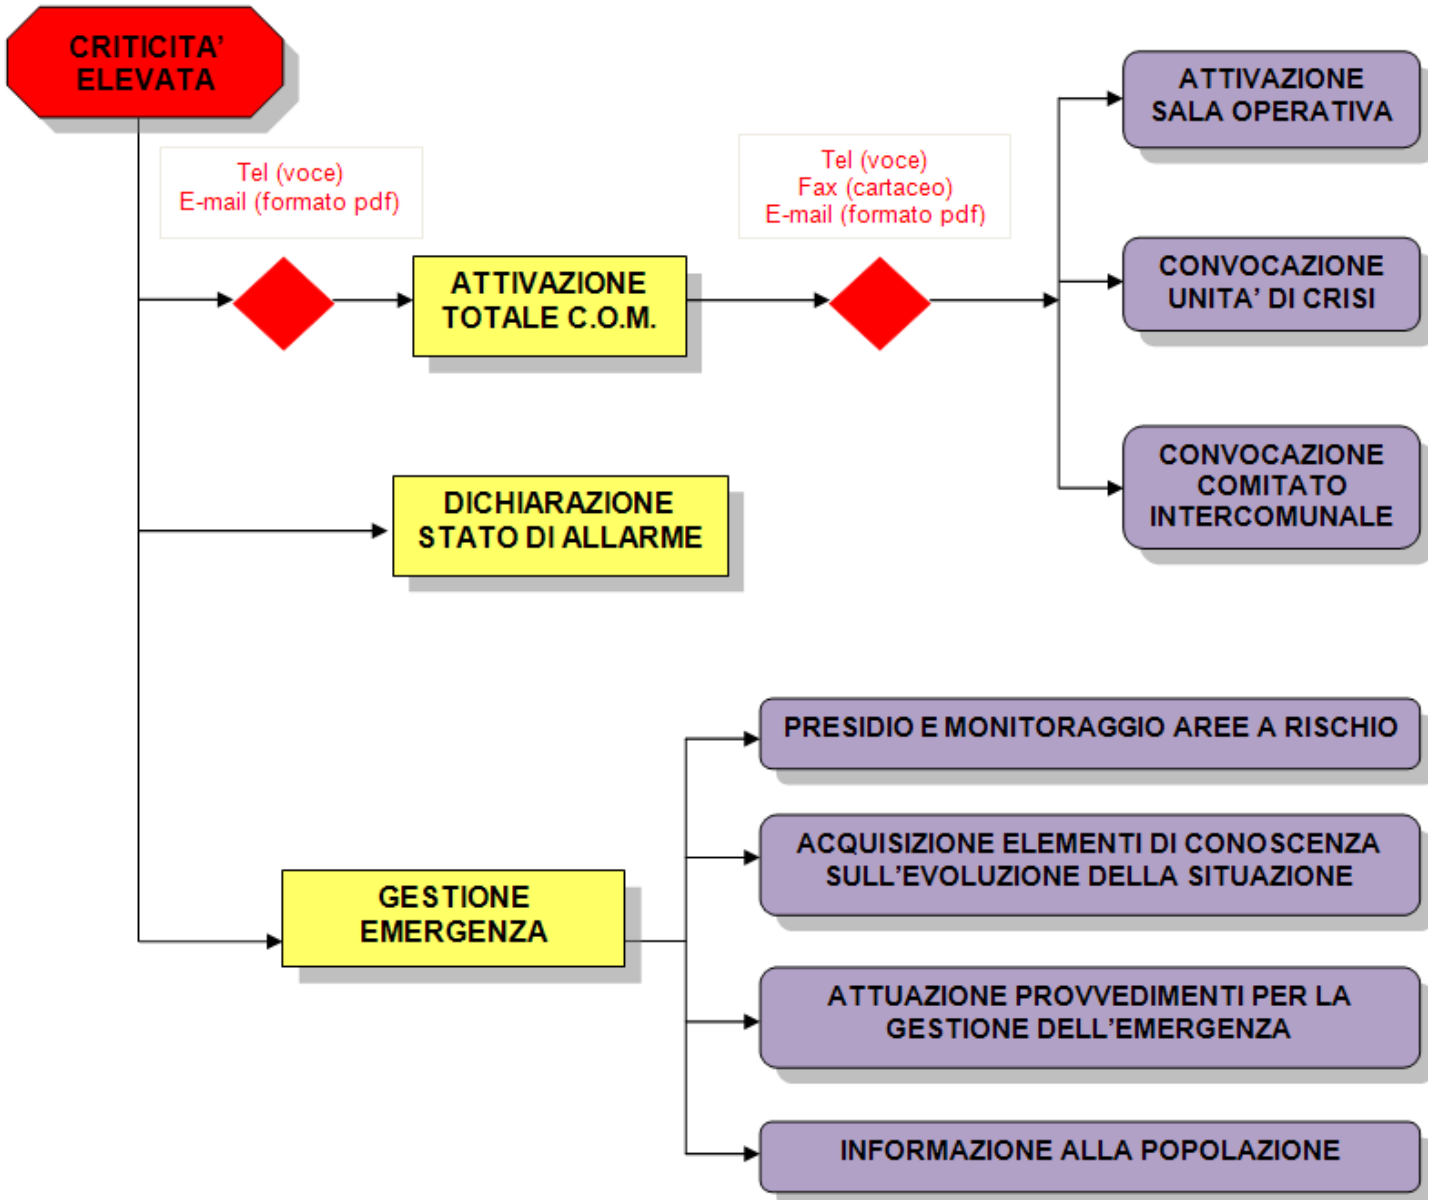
CRITICITA' ELEVATA

Tel (voce)
E-mail (formato pdf)

ATTIVAZIONE TOTALE C.O.M.

Tel (voce)
Fax (cartaceo)
E-mail (formato pdf)

ATTIVAZIONE SALA OPERATIVA

CONVOCAZIONE UNITA' DI CRISI

CONVOCAZIONE COMITATO INTERCOMUNALE

DICHIARAZIONE STATO DI ALLARME

PRESIDIO E MONITORAGGIO AREE A RISCHIO

ACQUISIZIONE ELEMENTI DI CONOSCENZA SULL'EVOLUZIONE DELLA SITUAZIONE

GESTIONE EMERGENZA

ATTUAZIONE PROVVEDIMENTI PER LA GESTIONE DELL'EMERGENZA

INFORMAZIONE ALLA POPOLAZIONE